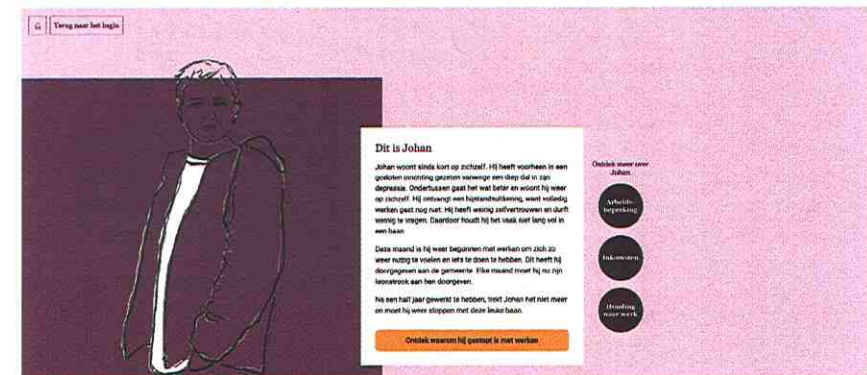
Terug naar het begin

Dit is Johan

Johan woont sinds kort op zichzelf. Hij heeft voorheen in een gesloten omgeving gezeten vanwege een diep dal in zijn depressie. Ondertussen gaat het wat beter en woont hij weer op zichzelf. Hij ontvangt een bijstandsuitkering, want volledig werken gaat nog niet. Hij heeft weinig zelfvertrouwen en durft weinig te vragen. Daardoor houdt hij het vaak niet lang vol in een baan.

Deze maand is hij weer begonnen met werken om zich zo weer nuttig te voelen en iets te doen te hebben. Dit heeft hij doorgegeven aan de gemeente. Elke maand moet hij nu zijn loonstrook aan hen doorgeven.

Na een half jaar gewerkt te hebben, trekt Johan het niet meer en moet hij weer stoppen met deze leuke baan.

Ontdek waarom hij gestopt is met werken

Ontdek meer over Johan

Arbeids-beperking

Inkomsten

Houding naar werk